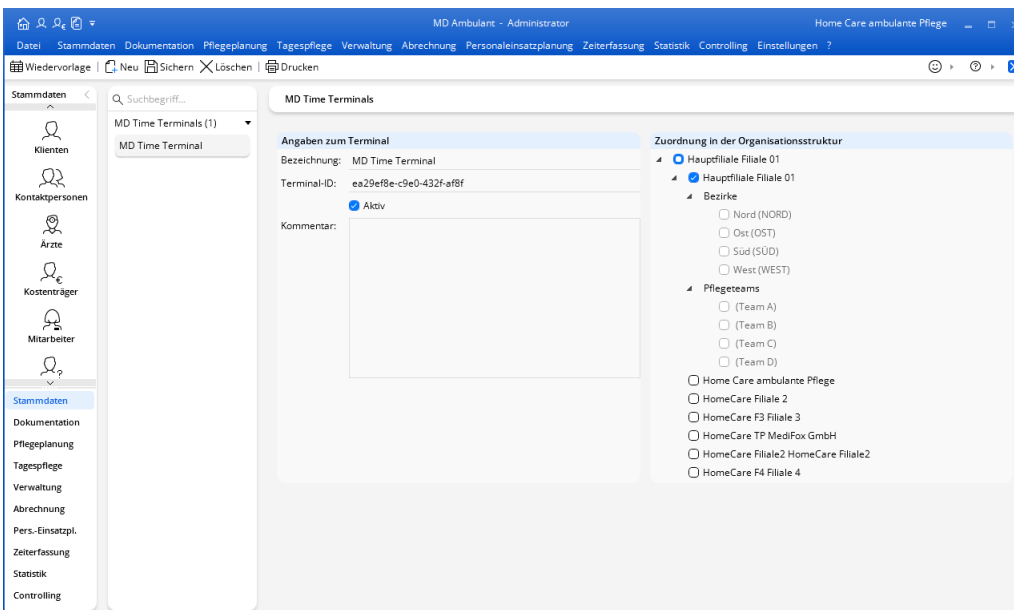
MD Ambulant - Administrator

Home Care ambulante Pflege

Datei Stammdaten Dokumentation Pflegeplanung Tagespflege Verwaltung Abrechnung Personaleinsatzplanung Zeiterfassung Statistik Controlling Einstellungen ?

Wiedervorlage | Neu Sichern Löschen | Drucken

Stammdaten

Klienten

Kontaktpersonen

Ärzte

Kostenträger

Mitarbeiter

Stammdaten
Dokumentation
Pflegeplanung
Tagespflege
Verwaltung
Abrechnung
Pers.-Einsatzpl.
Zeiterfassung
Statistik
Controlling

Suchbegriff...

MD Time Terminals (1)

MD Time Terminal

MD Time Terminals

Angaben zum Terminal

Bezeichnung: MD Time Terminal

Terminal-ID: ea29ef8e-c9e0-432f-af8f

Aktiv

Kommentar:

Zuordnung in der Organisationsstruktur

Hauptfiliale Filiale 01
Hauptfiliale Filiale 01
Bezirke
Nord (NORD)
Ost (OST)
Süd (SÜD)
West (WEST)
Pflegeteams
(Team A)
(Team B)
(Team C)
(Team D)
Home Care ambulante Pflege
HomeCare Filiale 2
HomeCare F3 Filiale 3
HomeCare TP MediFox GmbH
HomeCare Filiale2 HomeCare Filiale2
HomeCare F4 Filiale 4